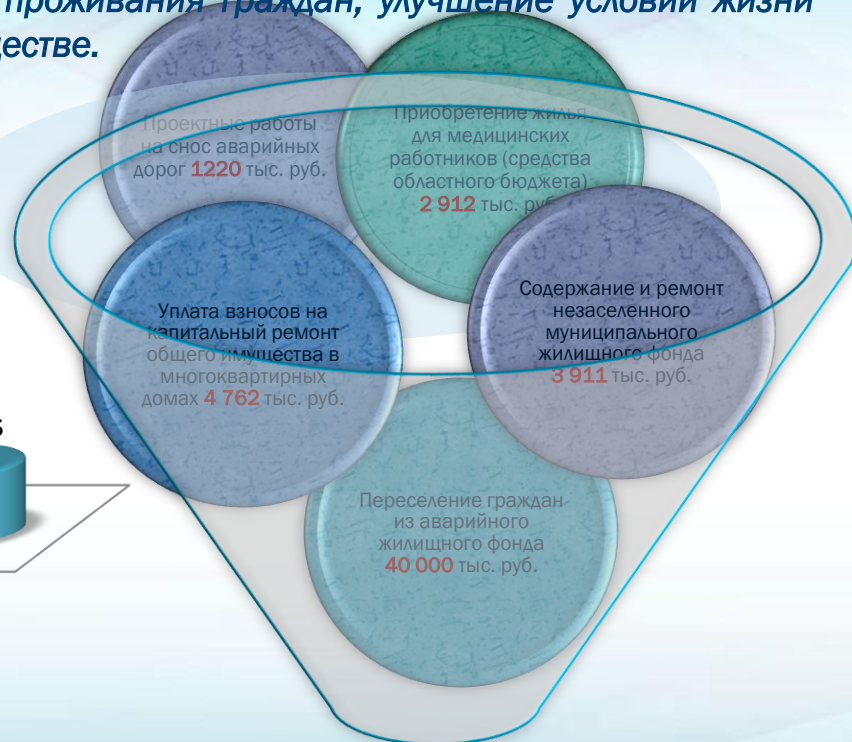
проживания граждан, улучшение условий жизни
дестве.

Проектные работы на снос аварийных дорог 1220 тыс. руб.

Приобретение жилья для медицинских работников (средства областного бюджета) 2 912 тыс. руб.

Уплата взносов на капитальный ремонт общего имущества в многоквартирных домах 4 762 тыс. руб.

Содержание и ремонт незаселенного муниципального жилищного фонда 3 911 тыс. руб.

Переселение граждан из аварийного жилищного фонда 40 000 тыс. руб.

s